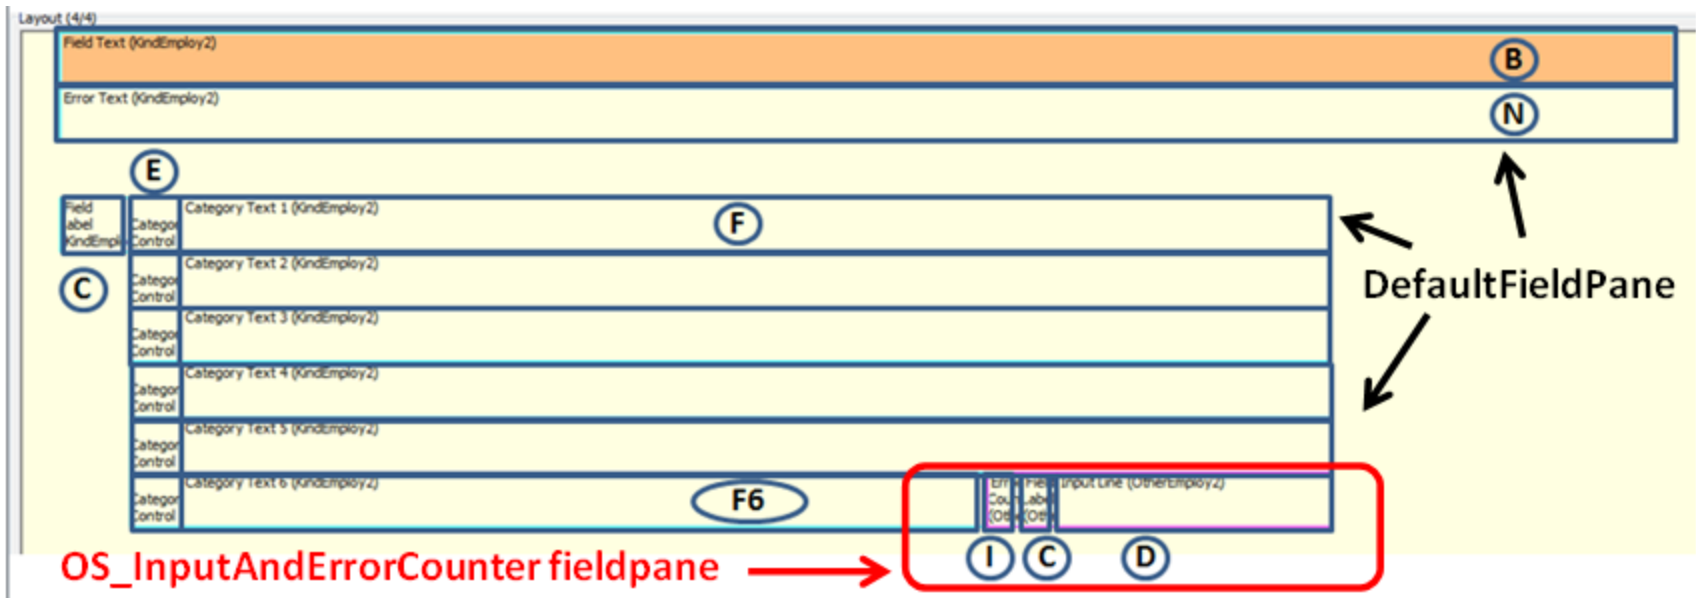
Layout (4/4)

Field Text (KindEmploy2)

B

Error Text (KindEmploy2)

N

E

Field Label KindEmpl

Categor Control

Category Text 1 (KindEmploy2)

F

C

Categor Control

Category Text 2 (KindEmploy2)

DefaultFieldPane

Categor Control

Category Text 3 (KindEmploy2)

Categor Control

Category Text 4 (KindEmploy2)

Categor Control

Category Text 5 (KindEmploy2)

Categor Control

Category Text 6 (KindEmploy2)

F6

Err Cou (Oth

Fiel Labe (Oth

Input Line (OtherEmploy2)

OS_InputAndErrorCounter fieldpane

I

C

D